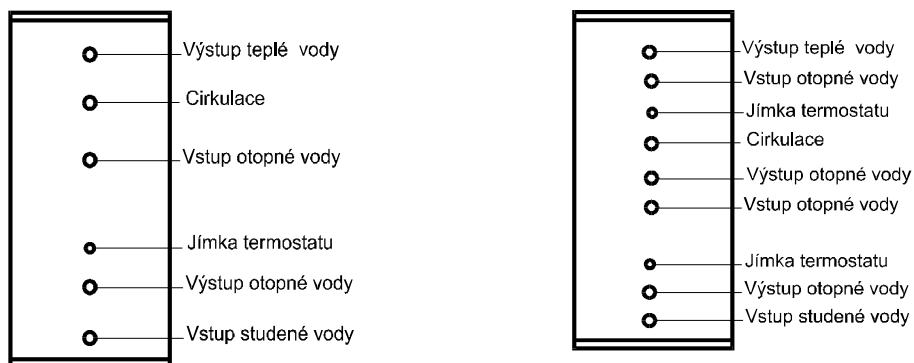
Výstup teplé vody
Cirkulace
Vstup otopné vody
Jímka termostatu
Výstup otopné vody
Vstup studené vody

Výstup teplé vody
Vstup otopné vody
Jímka termostatu
Cirkulace
Výstup otopné vody
Vstup otopné vody
Jímka termostatu
Výstup otopné vody
Vstup studené vody